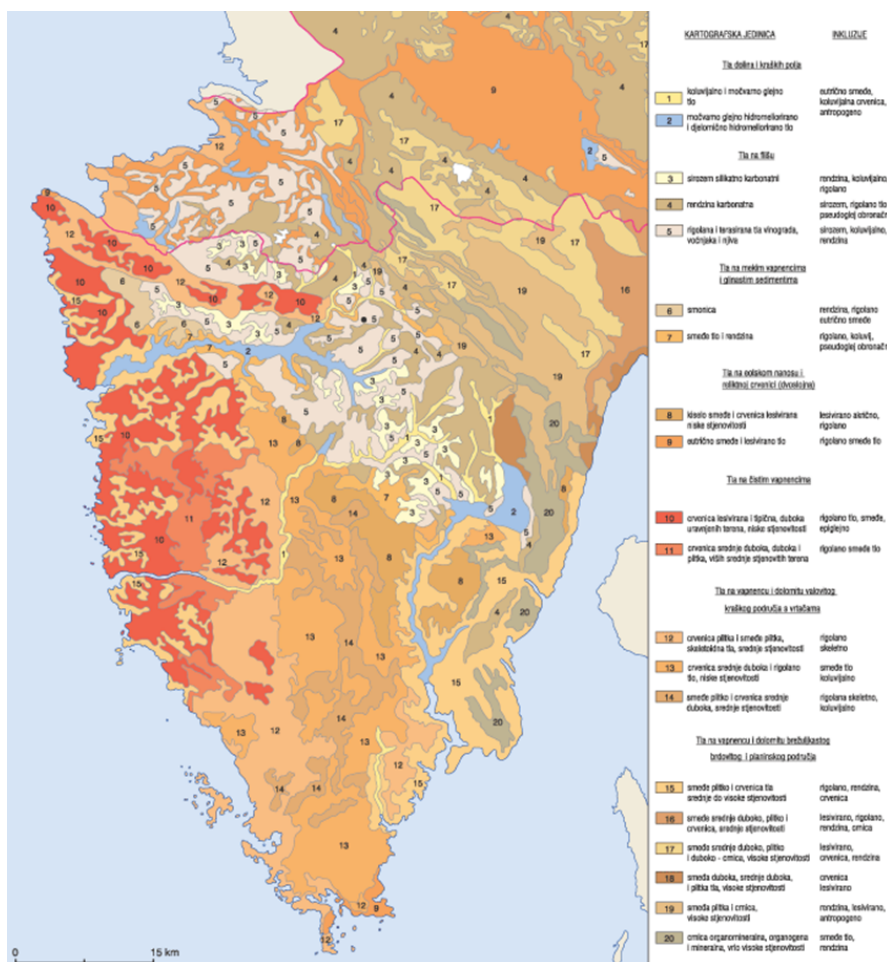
| KARTOGRAFSKA JEDINICA | | INKLUZIJE |
|---|---|---|
| **Tla dolina i krških polja** | | |
| 1 | koluvijalno i močvarno glejno tlo | eutrično smeđe, koluvijalna crvenica, antropogeno |
| 2 | močvarno glejno hidromeliorirano i djelomično hidromeliorirano tlo | |
| **Tla na flišu** | | |
| 3 | sirozem silikatno karbonatni | rendzina, koluvijalno, rigolano |
| 4 | rendzina karbonatna | sirozem, rigolano tlo pseudoglej obronač |
| 5 | rigolana i terasirana tla vinograda, voćnjaka i njiva | sirozem, koluvijalno, rendzina |
| **Tla na mekim vapnencima i glinastim sedimentima** | | |
| 6 | smonica | rendzina, rigolano eutrično smeđe |
| 7 | smeđe tlo i rendzina | rigolano, koluvij, pseudoglej obronač |
| **Tla na eolskom nanosu i reliktnoj crvenici (dvoslojna)** | | |
| 8 | kiselo smeđe i crvenica lesivirana niske stjenovitosti | lesivirano akrično, rigolano |
| 9 | eutrično smeđe i lesivirano tlo | rigolano smeđe tlo |
| **Tla na čistim vapnencima** | | |
| 10 | crvenica lesivirana i tipična, duboka uravnjenih terena, niske stjenovitosti | rigolano tlo, smeđe, epiglejno |
| 11 | crvenica srednje duboka, duboka i plitka, viših srednje stjenovitih terena | rigolano smeđe tlo |
| **Tla na vapnencu i dolomitu valovitog krškog područja s vrtačama** | | |
| 12 | crvenica plitka i smeđe plitka, skeletoidna tla, srednje stjenovitosti | rigolano skeletno |
| 13 | crvenica srednje duboka i rigolano tlo, niske stjenovitosti | smeđe tlo koluvijalno |
| 14 | smeđe plitko i crvenica srednje duboka, srednje stjenovitosti | rigolana skeletno, koluvijalno |
| **Tla na vapnencu i dolomitu brežuljkastog brdovitog i planinskog područja** | | |
| 15 | smeđe plitko i crvenica tla srednje do visoke stjenovitosti | rigolano, rendzina, crvenica |
| 16 | smeđe srednje duboko, plitko i crvenica, srednje stjenovitosti | lesivirano, rigolano, rendzina, crnica |
| 17 | smeđe srednje duboko, plitko i duboko - crnica, visoke stjenovitosti | lesivirano, crvenica, rendzina |
| 18 | smeđa duboka, srednje duboka, i plitka tla, visoke stjenovitosti | crvenica lesivirano |
| 19 | smeđa plitka i crnica, visoke stjenovitosti | rendzina, lesivirano, antropogeno |
| 20 | crnica organomineralna, organogena i mineralna, vrlo visoke stjenovitosti | smeđe tlo, rendzina |

0 15 km